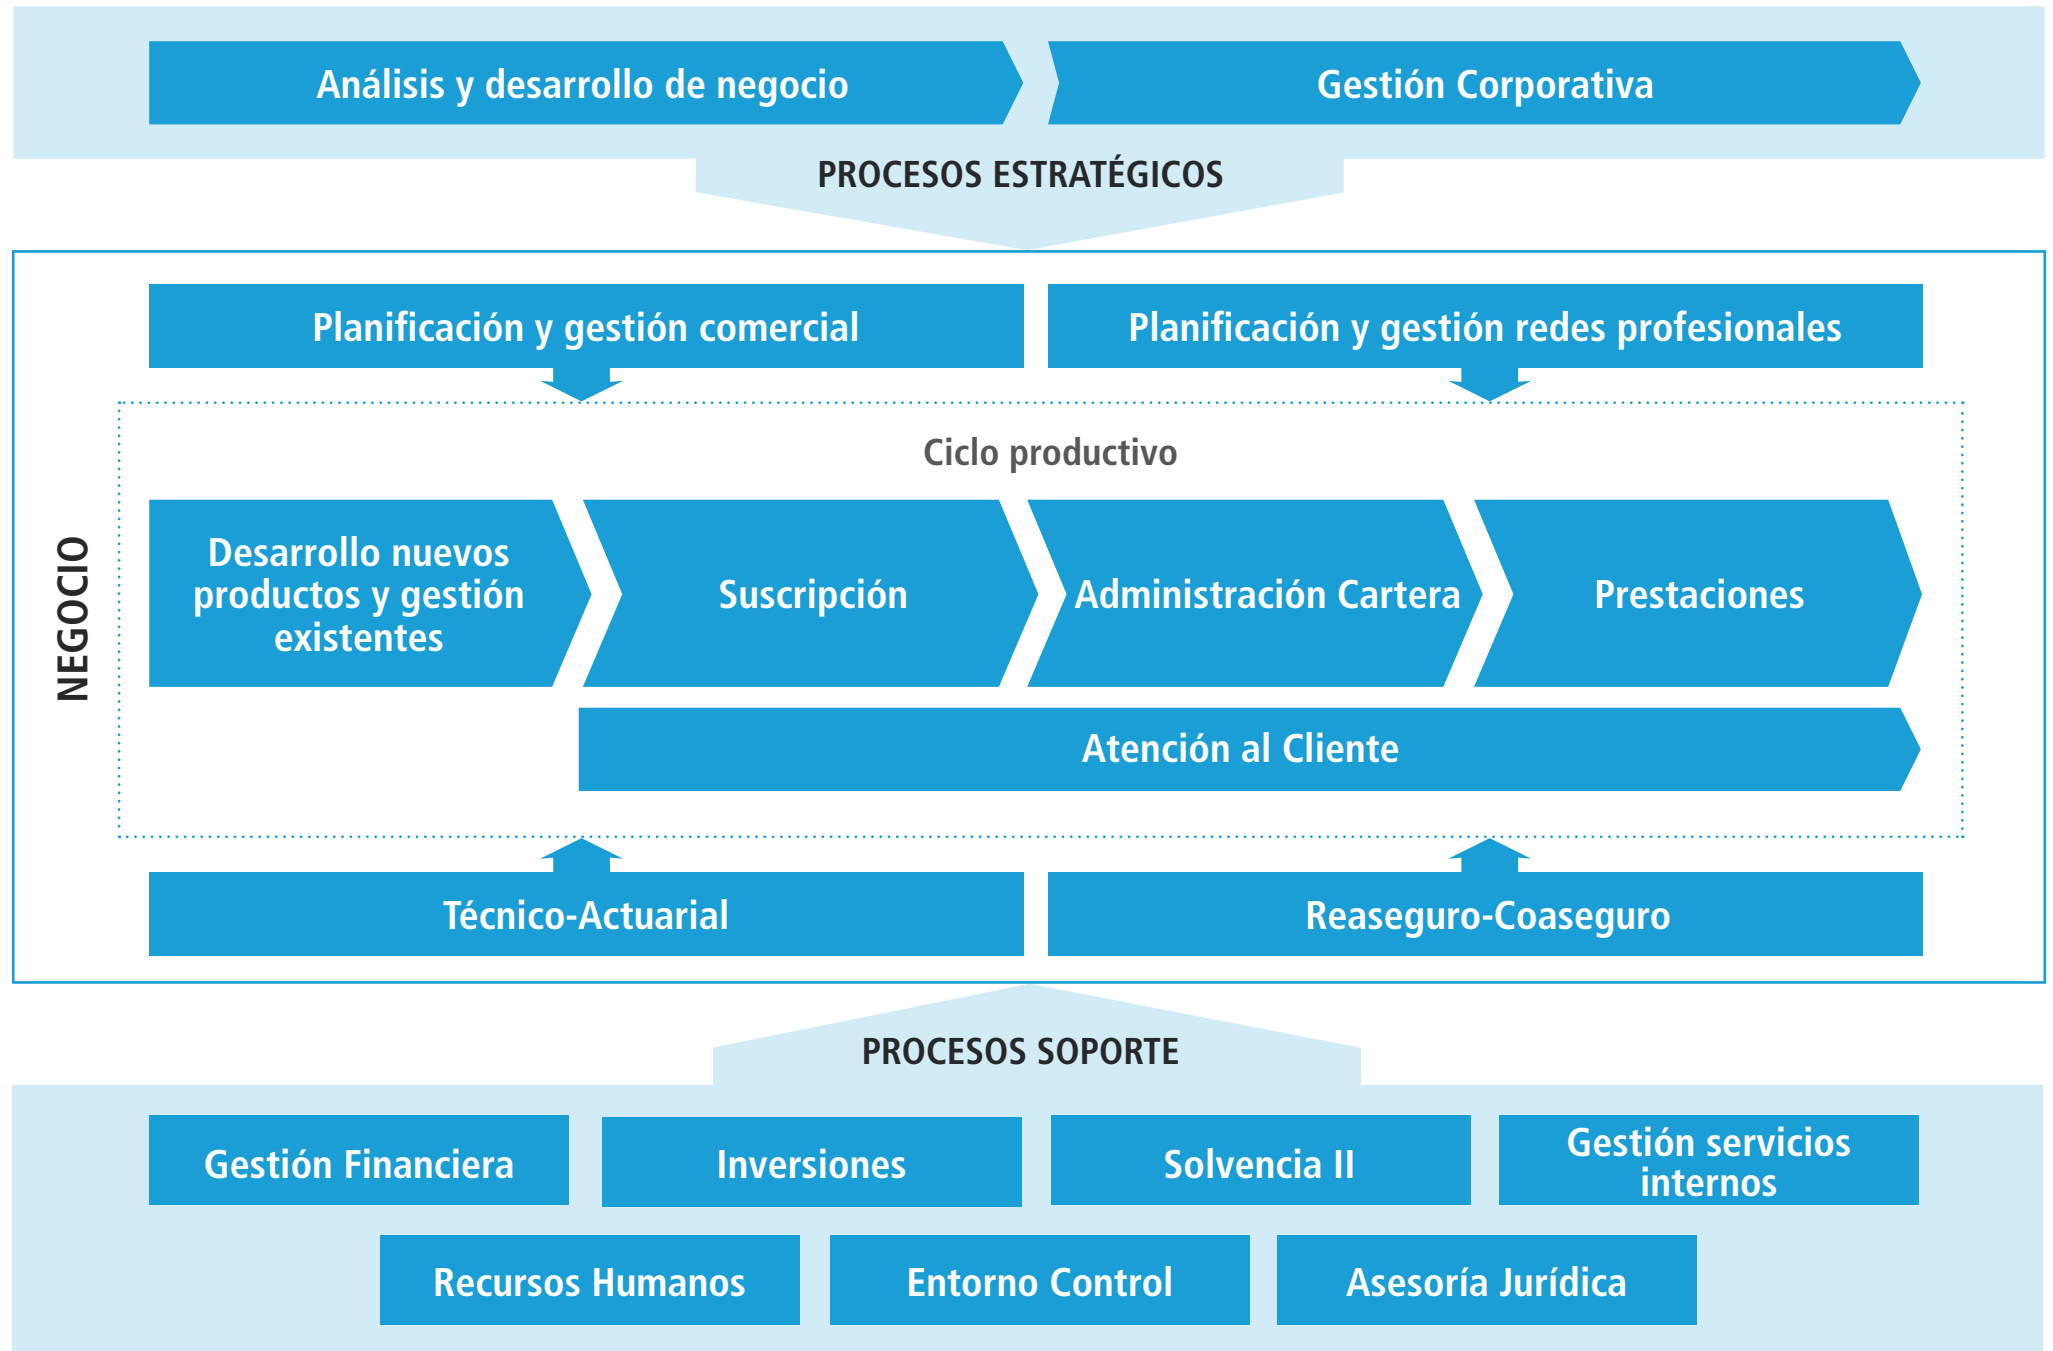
Análisis y desarrollo de negocio

Gestión Corporativa

PROCESOS ESTRATÉGICOS

NEGOCIO

Planificación y gestión comercial

Planificación y gestión redes profesionales

Ciclo productivo

Desarrollo nuevos productos y gestión existentes

Suscripción

Administración Cartera

Prestaciones

Atención al Cliente

Técnico-Actuarial

Reaseguro-Coaseguro

PROCESOS SOPORTE

Gestión Financiera

Inversiones

Solvencia II

Gestión servicios internos

Recursos Humanos

Entorno Control

Asesoría Jurídica